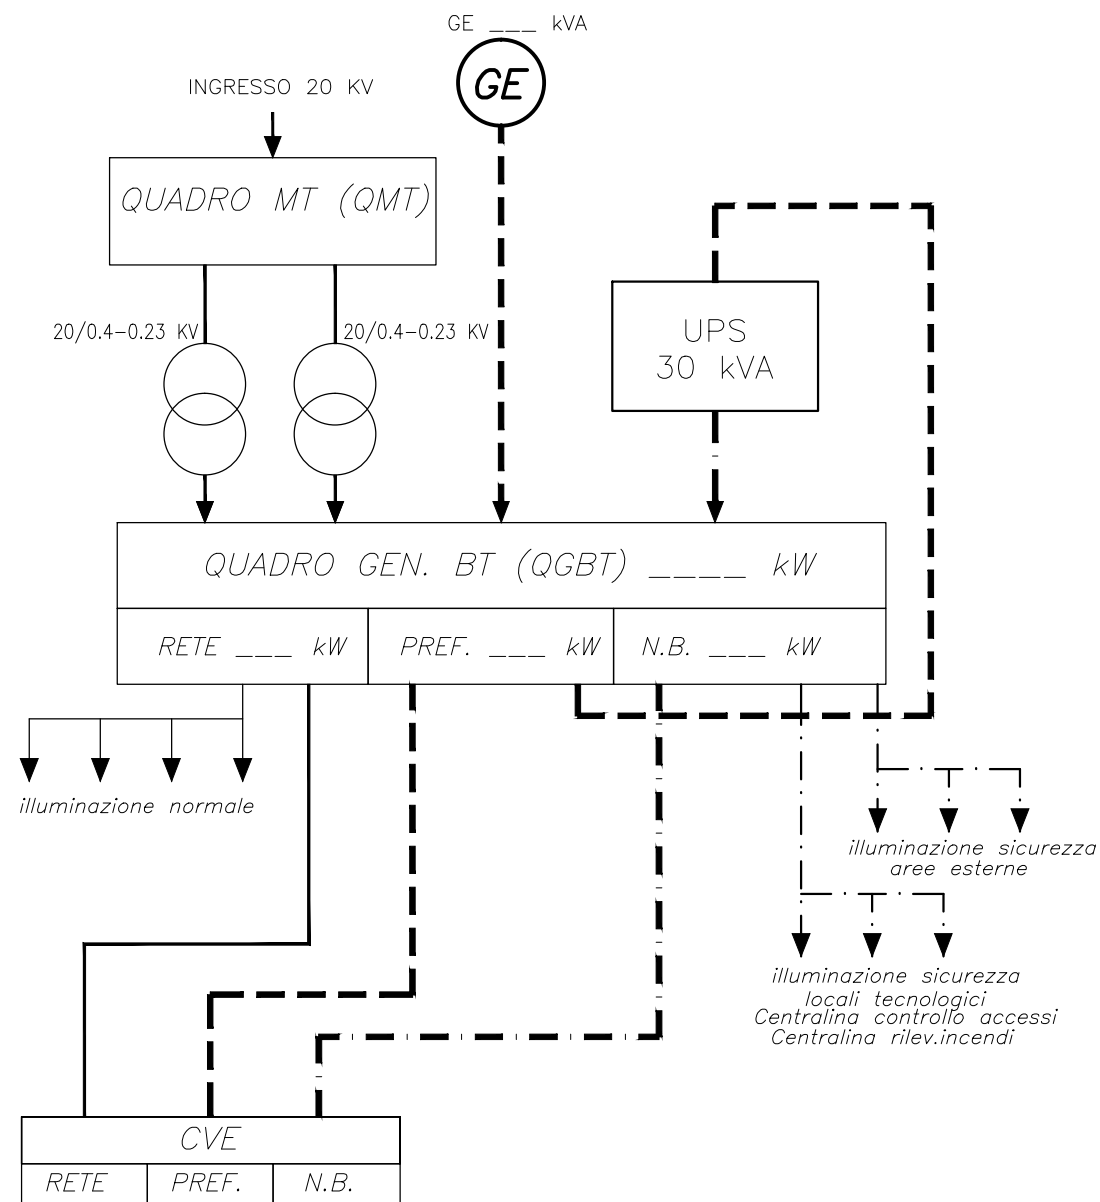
GE ___ kVA

GE

INGRESSO 20 KV

QUADRO MT (QMT)

20/0.4–0.23 KV

20/0.4–0.23 KV

UPS
30 kVA

QUADRO GEN. BT (QGBT) ____ kW

| RETE ___ kW | PREF. ___ kW | N.B. ___ kW |
|---|---|---|

illuminazione normale

illuminazione sicurezza
aree esterne

illuminazione sicurezza
locali tecnologici
Centralina controllo accessi
Centralina rilev.incendi

CVE

| RETE | PREF. | N.B. |
|---|---|---|